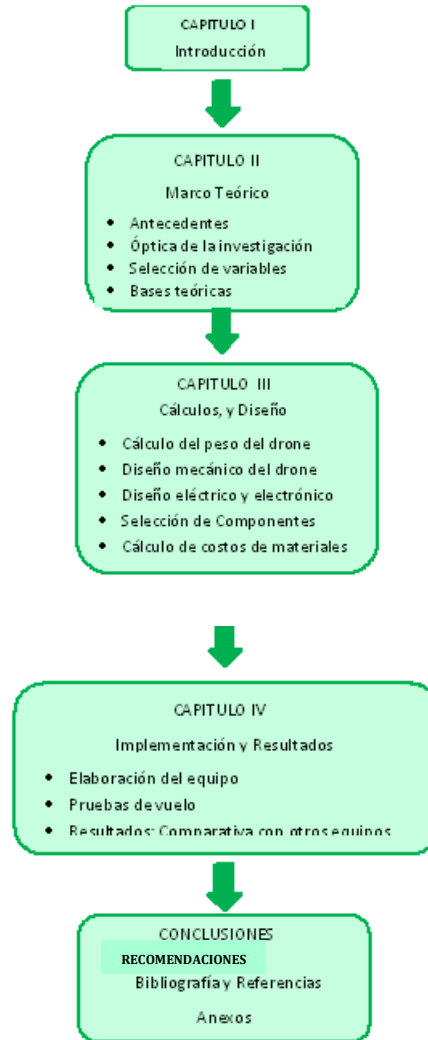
CAPITULO I
Introducción

CAPITULO II
Marco Teórico

- Antecedentes
- Óptica de la investigación
- Selección de variables
- Bases teóricas

CAPITULO III
Cálculos, y Diseño

- Cálculo del peso del drone
- Diseño mecánico del drone
- Diseño eléctrico y electrónico
- Selección de Componentes
- Cálculo de costos de materiales

CAPITULO IV
Implementación y Resultados

- Elaboración del equipo
- Pruebas de vuelo
- Resultados: Comparativa con otros equipos

CONCLUSIONES
RECOMENDACIONES
Bibliografía y Referencias
Anexos